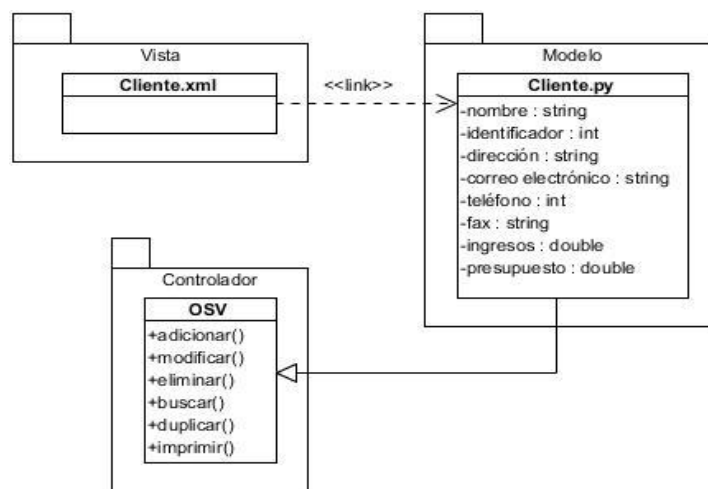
Vista

Cliente.xml

<<link>>

Modelo

Cliente.py

-nombre : string
-identificador : int
-dirección : string
-correo electrónico : string
-teléfono : int
-fax : string
-ingresos : double
-presupuesto : double

Controlador

OSV

+adicionar()
+modificar()
+eliminar()
+buscar()
+duplicar()
+imprimir()